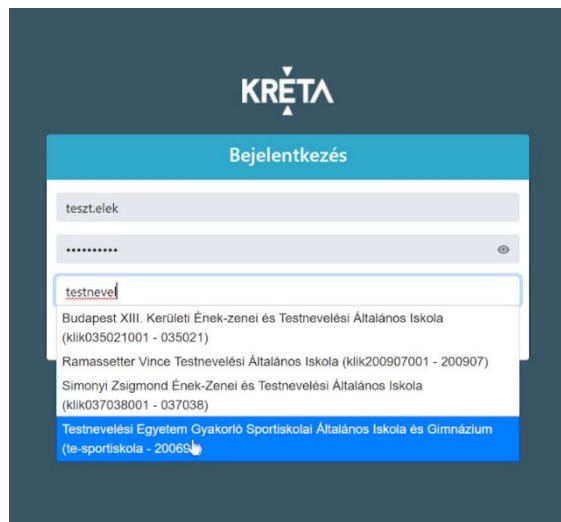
KRÉTA

Bejelentkezés

teszt.elek

••••••••••

testnevel

Budapest XIII. Kerületi Ének-zenei és Testnevelési Általános Iskola (klik035021001 - 035021)

Ramassetter Vince Testnevelési Általános Iskola (klik200907001 - 200907)

Simonyi Zsigmond Ének-Zenei és Testnevelési Általános Iskola (klik037038001 - 037038)

Testnevelési Egyetem Gyakorló Sportiskolai Általános Iskola és Gimnázium (te-sportiskola - 20069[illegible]